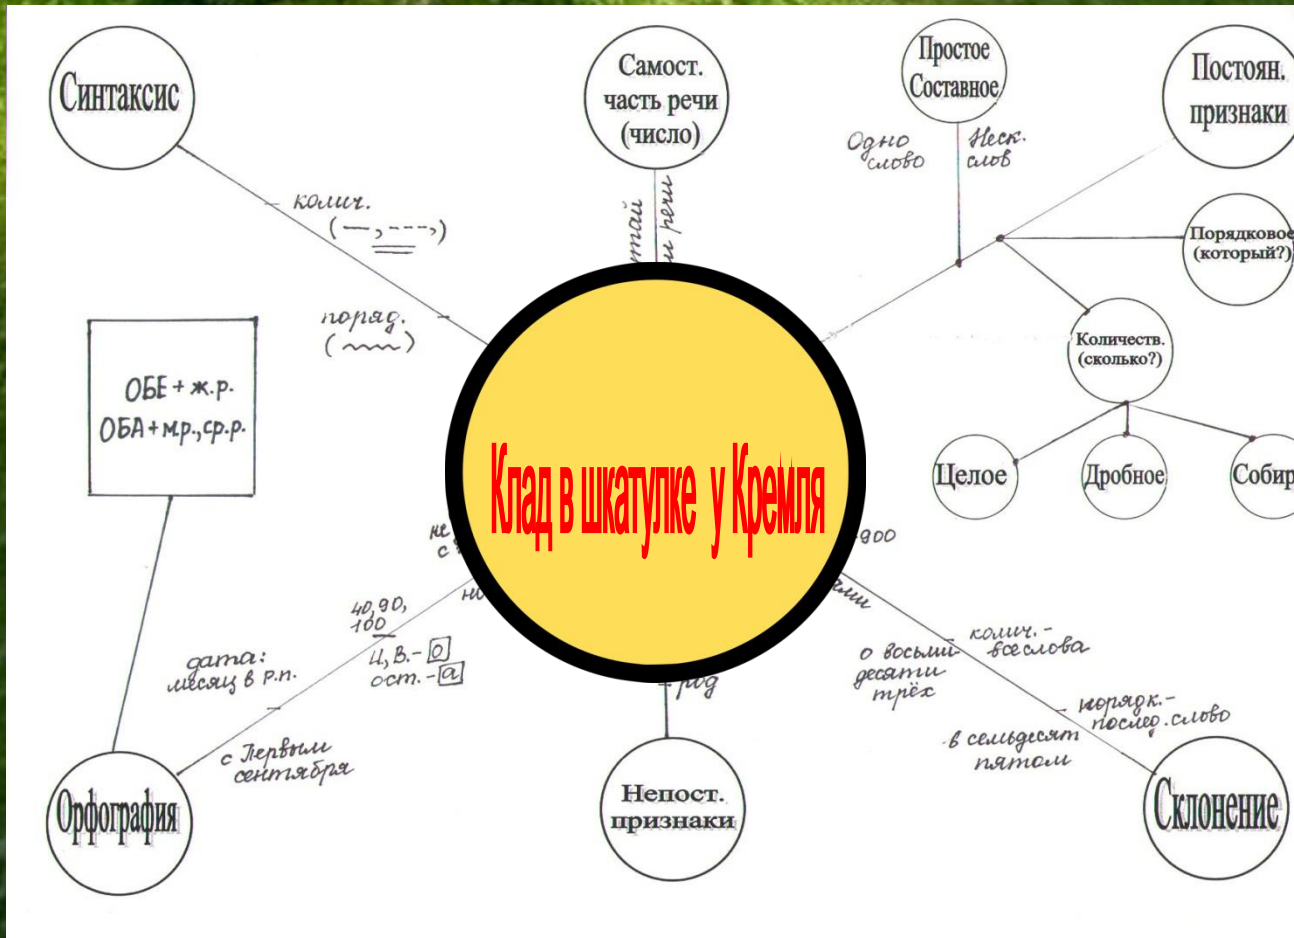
Синтаксис

Самост. часть речи (число)

Простое Составное

Одно слово

Неск. слов

Постоян. признаки

колич. (—, ---)

поряд. (~~~)

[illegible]тай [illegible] речи

Порядковое (который?)

Количеств. (сколько?)

ОБЕ + ж.р.
ОБА + м.р., ср.р.

Клад в шкатулке у Кремля

Целое

Дробное

Собир

не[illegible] с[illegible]

н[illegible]

900

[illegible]ми

40, 90, 100

И, В. - о
ост. - а

дата: месяц в Р.п.

с Первым сентября

Орфография

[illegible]род

Непост. признаки

о восьми десяти трёх

колич. - все слова

поряд. - послед. слово

в семьдесят пятом

Склонение